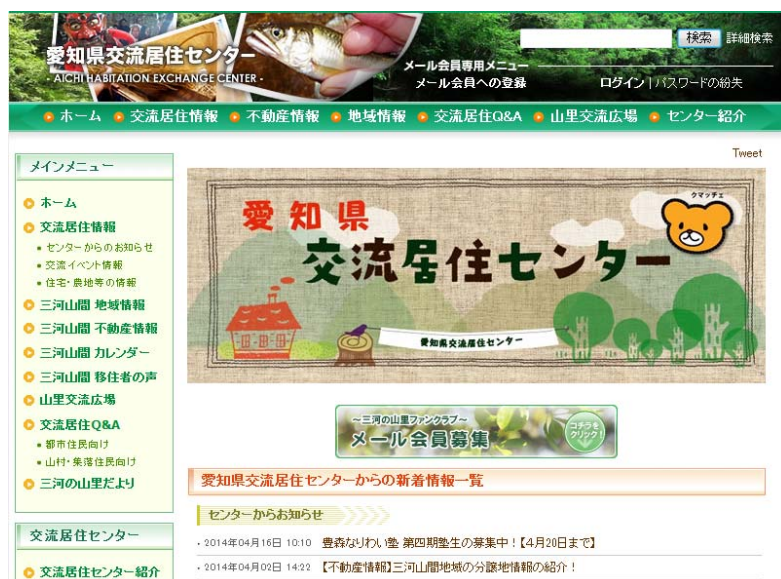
愛知県交流居住センター
- AICHI HABITATION EXCHANGE CENTER -

検索 詳細検索

メール会員専用メニュー
メール会員への登録
ログイン | パスワードの紛失

ホーム 交流居住情報 不動産情報 地域情報 交流居住Q&A 山里交流広場 センター紹介

Tweet

メインメニュー

ホーム
交流居住情報
センターからのお知らせ
交流イベント情報
住宅・農地等の情報
三河山間 地域情報
三河山間 不動産情報
三河山間 カレンダー
三河山間 移住者の声
山里交流広場
交流居住Q&A
都市住民向け
山村・集落住民向け
三河の山里だより

交流居住センター

交流居住センター紹介

クマッチェ
愛知県
交流居住センター
愛知県交流居住センター

～三河の山里ファンクラブ～
メール会員募集
コチラをクリック!

愛知県交流居住センターからの新着情報一覧

センターからお知らせ

2014年04月16日 10:10 豊森なりわい塾 第四期塾生の募集中！【4月20日まで】
2014年04月02日 14:22 【不動産情報】三河山間地域の分譲地情報の紹介！